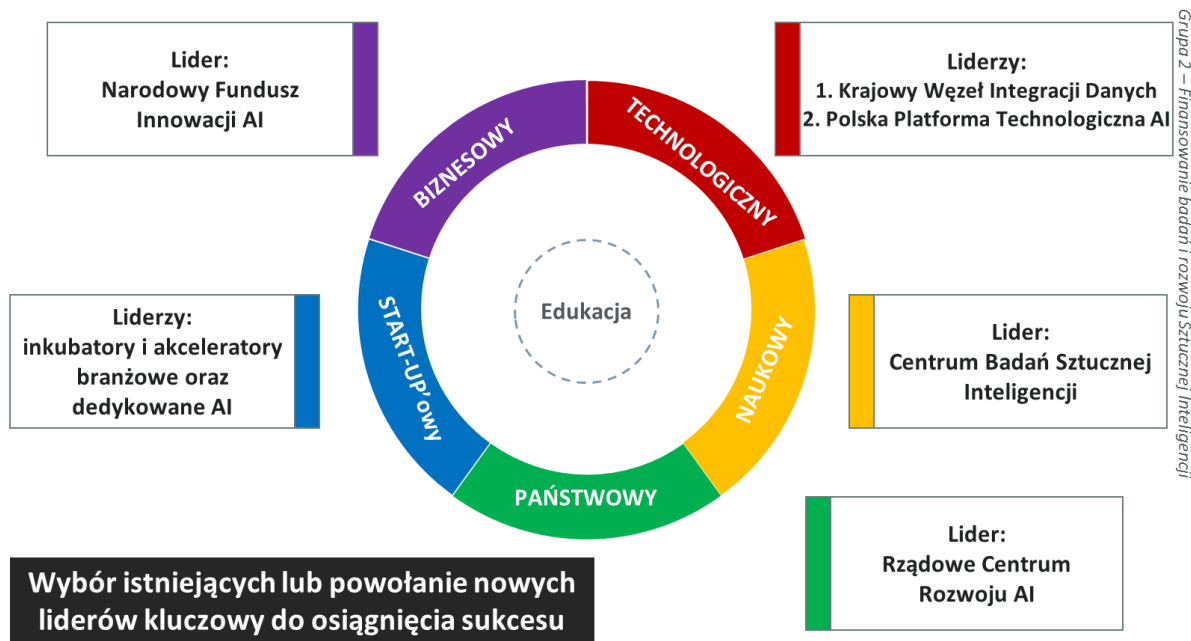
Lider:
Narodowy Fundusz
Innowacji AI

Liderzy:
1. Krajowy Węzeł Integracji Danych
2. Polska Platforma Technologiczna AI

Grupa 2 – Finansowanie badań i rozwoju Sztucznej Inteligencji

BIZNESOWY

TECHNOLOGICZNY

Liderzy:
inkubatory i akceleratory
branżowe oraz
dedykowane AI

START-UP'owy

Edukacja

NAUKOWY

Lider:
Centrum Badań Sztucznej
Inteligencji

PAŃSTWOWY

Lider:
Rządowe Centrum
Rozwoju AI

Wybór istniejących lub powołanie nowych liderów kluczowy do osiągnięcia sukcesu